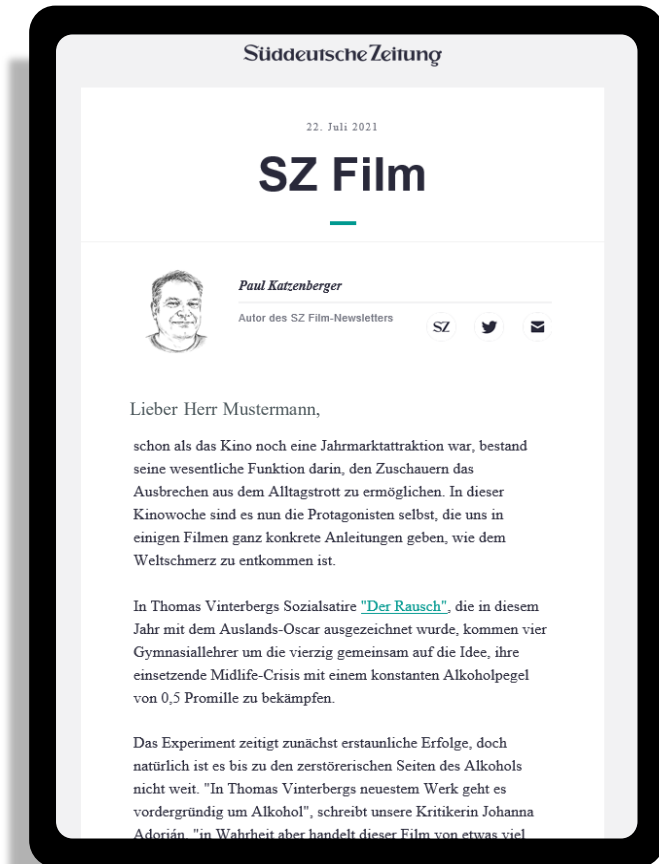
Süddeutsche Zeitung

22. Juli 2021

SZ Film

Paul Katzenberger

Autor des SZ Film-Newsletters

SZ

Lieber Herr Mustermann,

schon als das Kino noch eine Jahrmarktattraktion war, bestand seine wesentliche Funktion darin, den Zuschauern das Ausbrechen aus dem Alltagstrott zu ermöglichen. In dieser Kinowoche sind es nun die Protagonisten selbst, die uns in einigen Filmen ganz konkrete Anleitungen geben, wie dem Weltschmerz zu entkommen ist.

In Thomas Vinterbergs Sozialsatire "Der Rausch", die in diesem Jahr mit dem Auslands-Oscar ausgezeichnet wurde, kommen vier Gymnasiallehrer um die vierzig gemeinsam auf die Idee, ihre einsetzende Midlife-Crisis mit einem konstanten Alkoholpegel von 0,5 Promille zu bekämpfen.

Das Experiment zeitigt zunächst erstaunliche Erfolge, doch natürlich ist es bis zu den zerstörerischen Seiten des Alkohols nicht weit. "In Thomas Vinterbergs neuestem Werk geht es vordergründig um Alkohol", schreibt unsere Kritikerin Johanna Adorján, "in Wahrheit aber handelt dieser Film von etwas viel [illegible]